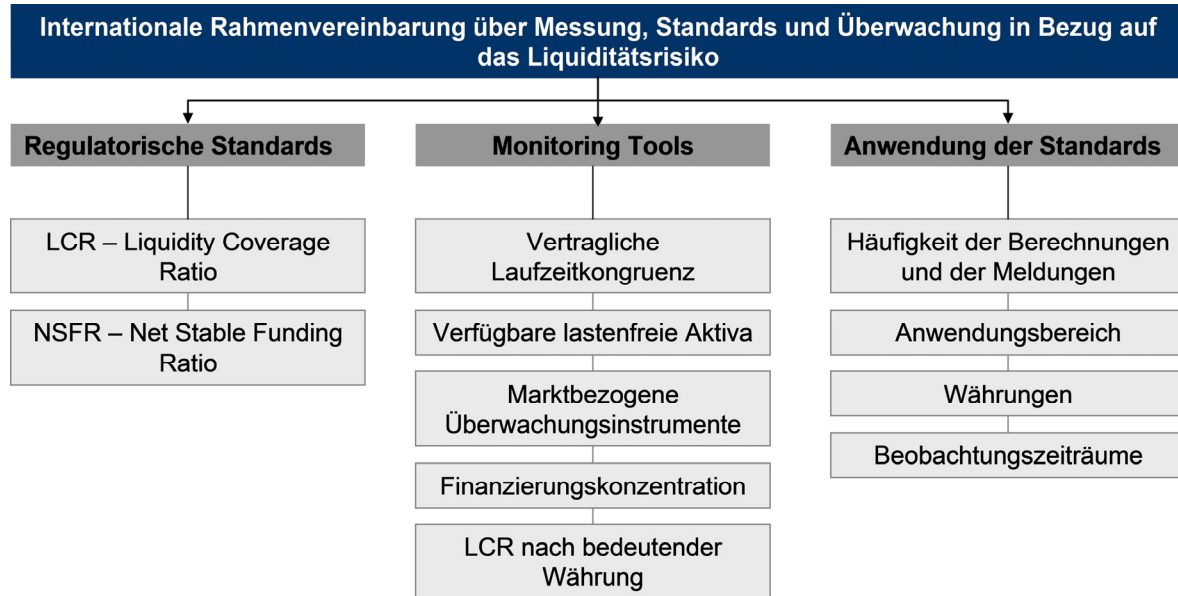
Internationale Rahmenvereinbarung über Messung, Standards und Überwachung in Bezug auf das Liquiditätsrisiko

Regulatorische Standards

LCR – Liquidity Coverage Ratio

NSFR – Net Stable Funding Ratio

Monitoring Tools

Vertragliche Laufzeitkongruenz

Verfügbare lastenfreie Aktiva

Marktbezogene Überwachungsinstrumente

Finanzierungskonzentration

LCR nach bedeutender Währung

Anwendung der Standards

Häufigkeit der Berechnungen und der Meldungen

Anwendungsbereich

Währungen

Beobachtungszeiträume